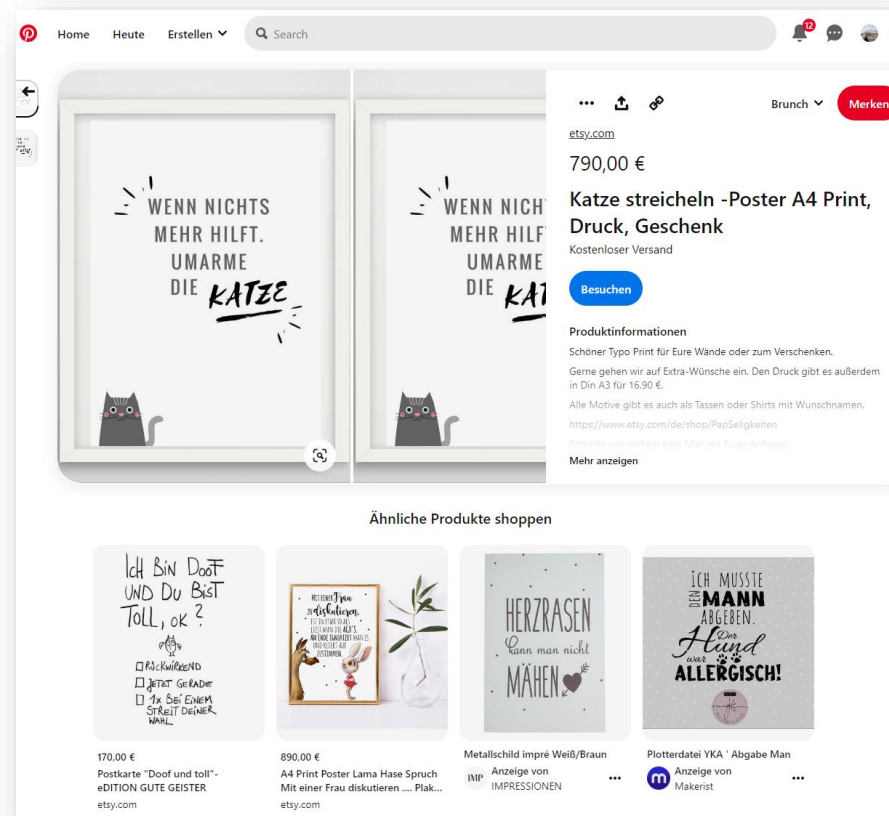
Home Heute Erstellen Search 12

WENN NICHTS MEHR HILFT. UMARME DIE KATZE

WENN NICHT MEHR HILFT UMARME DIE KAT

Brunch Merken

etsy.com

790,00 €

Katze streicheln -Poster A4 Print, Druck, Geschenk

Kostenloser Versand

Besuchen

Produktinformationen

Schöner Typo Print für Eure Wände oder zum Verschenken.

Gerne gehen wir auf Extra-Wünsche ein. Den Druck gibt es außerdem in Din A3 für 16.90 €.

Alle Motive gibt es auch als Tassen oder Shirts mit Wunschnamen.

https://www.etsy.com/de/shop/PapSeligkeiten

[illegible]

Mehr anzeigen

Ähnliche Produkte shoppen

ICH BIN DOOF UND DU BIST TOLL, OK? RÜCKWIRKEND JETZT GERADE 1x BEI EINEM STREIT DEINER WAHL

MIT EINER Frau zu diskutieren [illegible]

HERZRASEN kann man nicht MÄHEN

ICH MUSSTE DEN MANN ABGEBEN. Der Hund war ALLERGISCH!

170,00 €
Postkarte "Doof und toll"- eDITION GUTE GEISTER
etsy.com

890,00 €
A4 Print Poster Lama Hase Spruch Mit einer Frau diskutieren .... Plak...
etsy.com

Metallschild impré Weiß/Braun
Anzeige von IMPRESSIONEN

Plotterdatei YKA ' Abgabe Man
Anzeige von Makerist